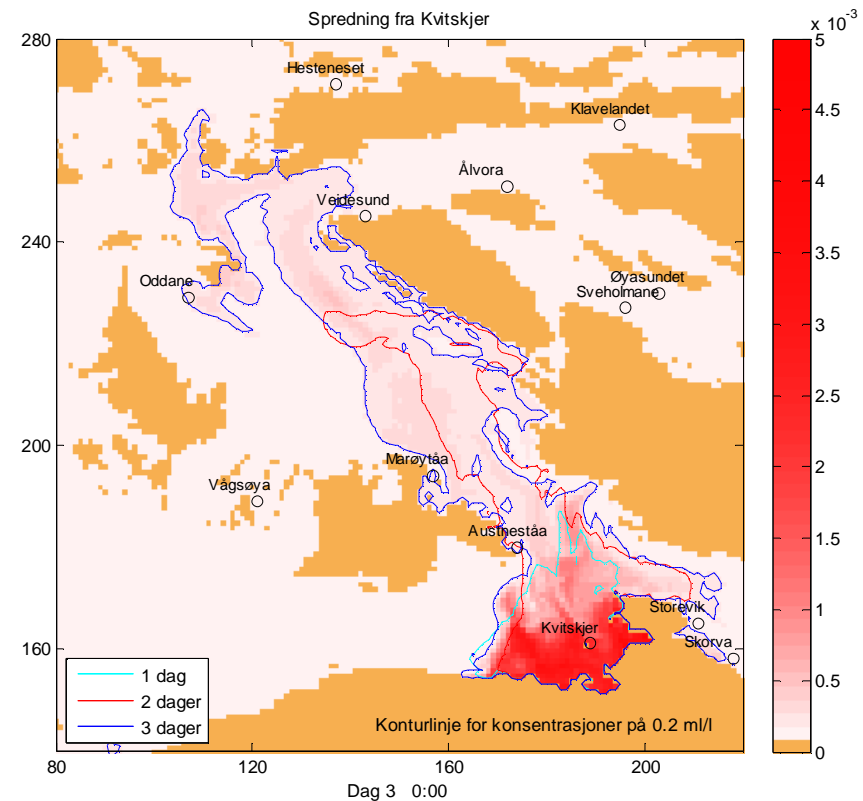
Spredning fra Kvitskjer

280
240
200
160

80
120
160
200

Dag 3 0:00

Hesteneset
Klavelandet
Ålvora
Veidesund
Oddane
Øyasundet
Sveholmane
Marøytåa
Vågsøya
Austneståa
Storevik
Kvitskjer
Skorva

1 dag
2 dager
3 dager

Konturlinje for konsentrasjoner på 0.2 ml/l

$x\ 10^{-3}$
5
4.5
4
3.5
3
2.5
2
1.5
1
0.5
0